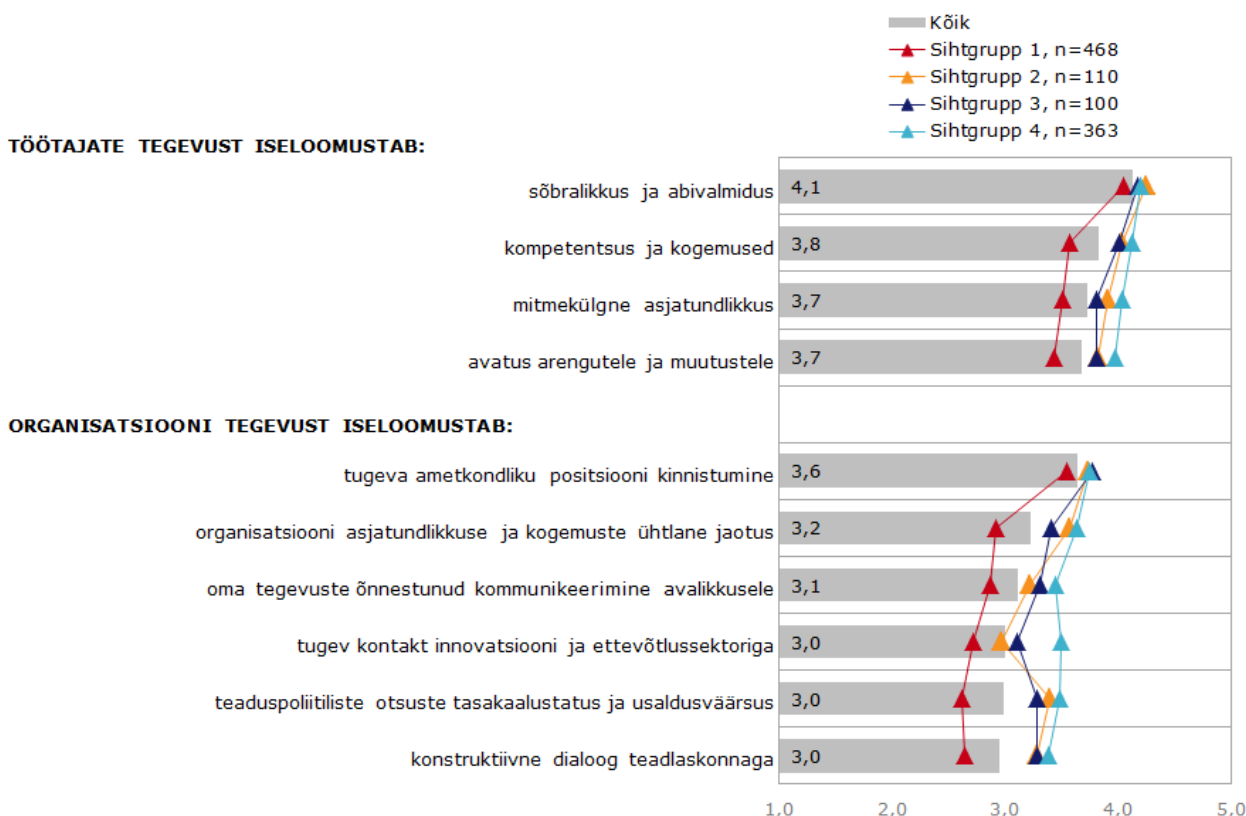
Kõik
Sihtgrupp 1, n=468
Sihtgrupp 2, n=110
Sihtgrupp 3, n=100
Sihtgrupp 4, n=363

TÖÖTAJATE TEGEVUST ISELOOMUSTAB:

| | |
|---|---|
| sõbralikkus ja abivalmidus | 4,1 |
| kompetentsus ja kogemused | 3,8 |
| mitmekülgne asjatundlikkus | 3,7 |
| avatus arengutele ja muutustele | 3,7 |

ORGANISATSIOONI TEGEVUST ISELOOMUSTAB:

| | |
|---|---|
| tugeva ametkondliku positsiooni kinnistumine | 3,6 |
| organisatsiooni asjatundlikkuse ja kogemuste ühtlane jaotus | 3,2 |
| oma tegevuste õnnestunud kommunikeerimine avalikkusele | 3,1 |
| tugev kontakt innovatsiooni ja ettevõtlussektoriga | 3,0 |
| teaduspoliitiliste otsuste tasakaalustatus ja usaldusväärsus | 3,0 |
| konstruktiivne dialoog teadlaskonnaga | 3,0 |

1,0 2,0 3,0 4,0 5,0